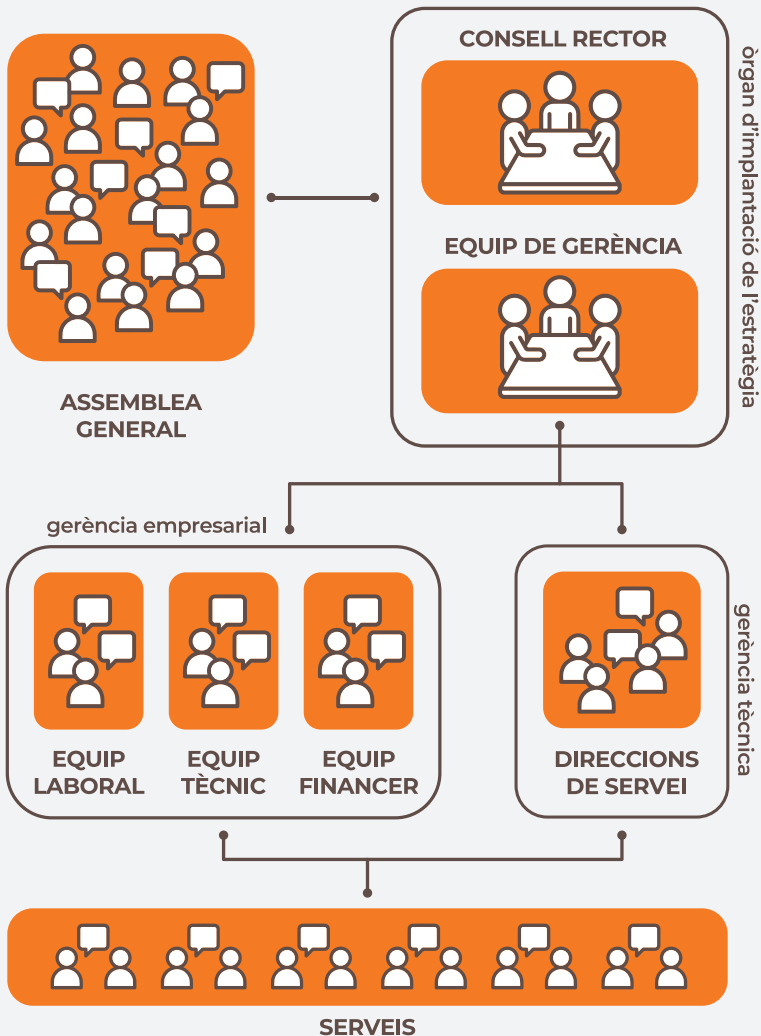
CONSELL RECTOR

EQUIP DE GERÈNCIA

òrgan d'implantació de l'estratègia

ASSEMBLEA GENERAL

gerència empresarial

EQUIP LABORAL

EQUIP TÈCNIC

EQUIP FINANCER

DIRECCIONS DE SERVEI

gerència tècnica

SERVEIS